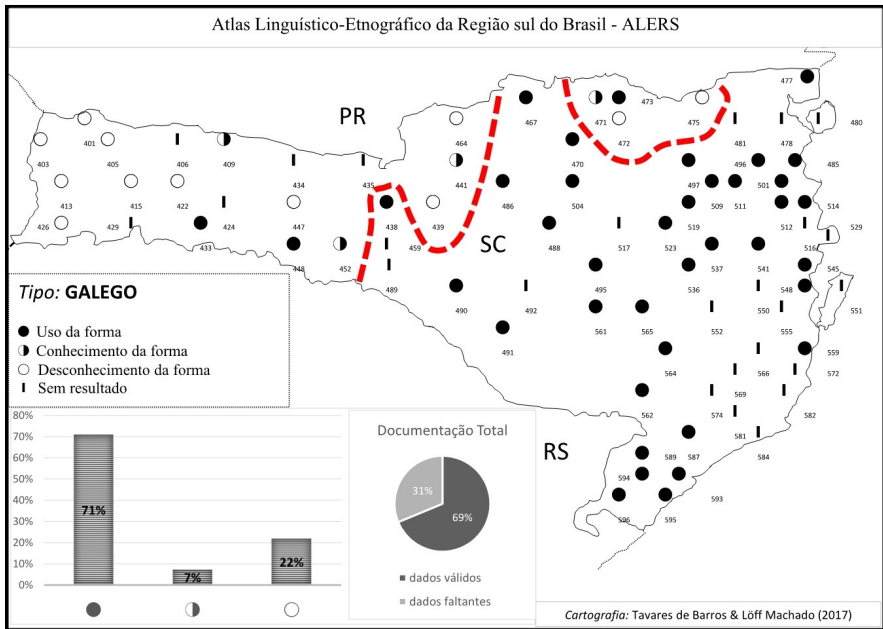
Atlas Linguístico-Etnográfico da Região sul do Brasil - ALERS

PR

SC

RS

477
473
471
475
467
481
478
480
401
464
472
403
405
406
409
470
496
485
434
441
435
497
509
511
501
413
415
422
486
504
514
424
438
439
512
426
429
433
447
488
517
523
529
459
516
448
452
537
541
545
489
495
536
548
490
492
550
551
561
565
552
555
491
559
564
566
572
569
562
574
582
581
589
587
584
594
593
596
595

Tipo: GALEGO

Uso da forma
Conhecimento da forma
Desconhecimento da forma
Sem resultado

80%
70%
60%
50%
40%
30%
20%
10%
0%
71%
7%
22%

Documentação Total
31%
69%
dados válidos
dados faltantes

Cartografia: Tavares de Barros & Löff Machado (2017)